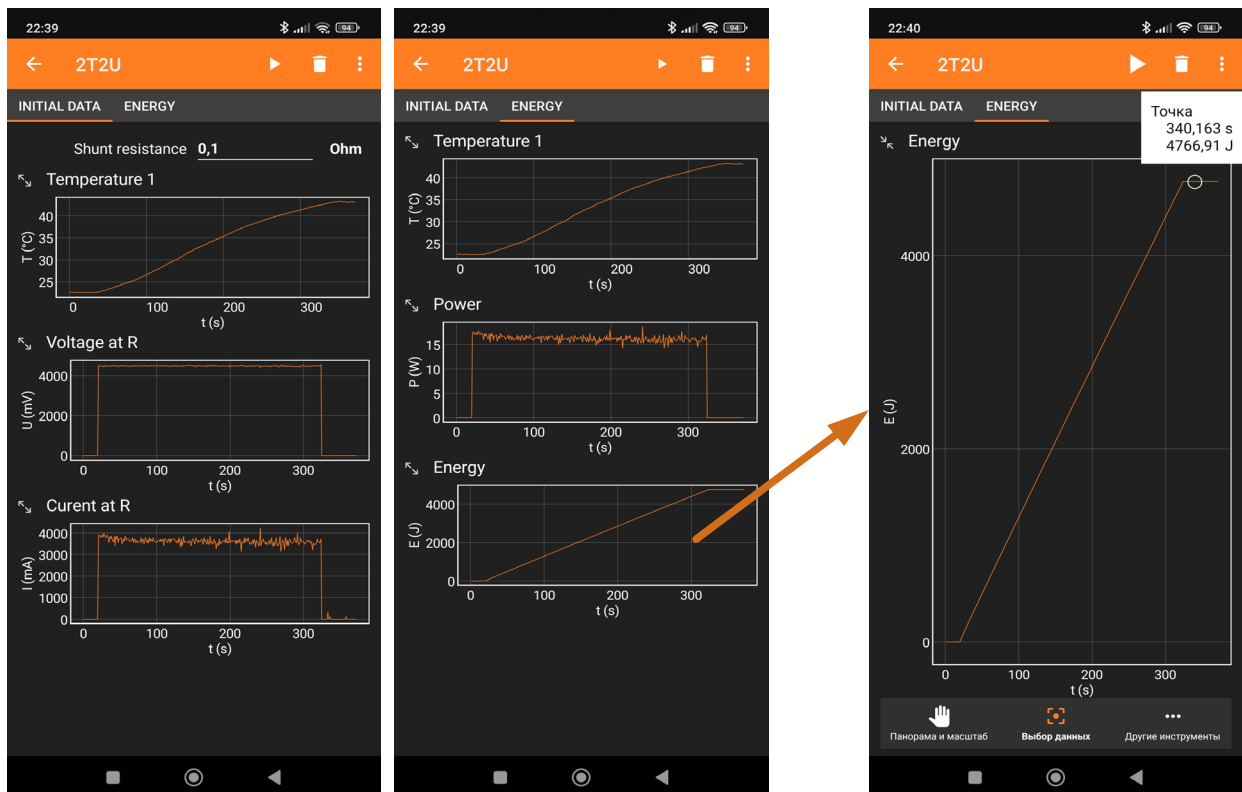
22:39 94

2T2U

INITIAL DATA ENERGY

Shunt resistance 0,1 Ohm

Temperature 1

T (°C)
40
35
30
25
0 100 200 300
t (s)

Voltage at R

U (mV)
4000
2000
0
0 100 200 300
t (s)

Curent at R

I (mA)
4000
3000
2000
1000
0
0 100 200 300
t (s)

22:39 94

2T2U

INITIAL DATA ENERGY

Temperature 1

T (°C)
40
35
30
25
0 100 200 300
t (s)

Power

P (W)
15
10
5
0
0 100 200 300
t (s)

Energy

E (J)
4000
2000
0
0 100 200 300
t (s)

22:40 94

2T2U

INITIAL DATA ENERGY

Точка
340,163 s
4766,91 J

Energy

E (J)
4000
2000
0
0 100 200 300
t (s)

Панорама и масштаб Выбор данных Другие инструменты